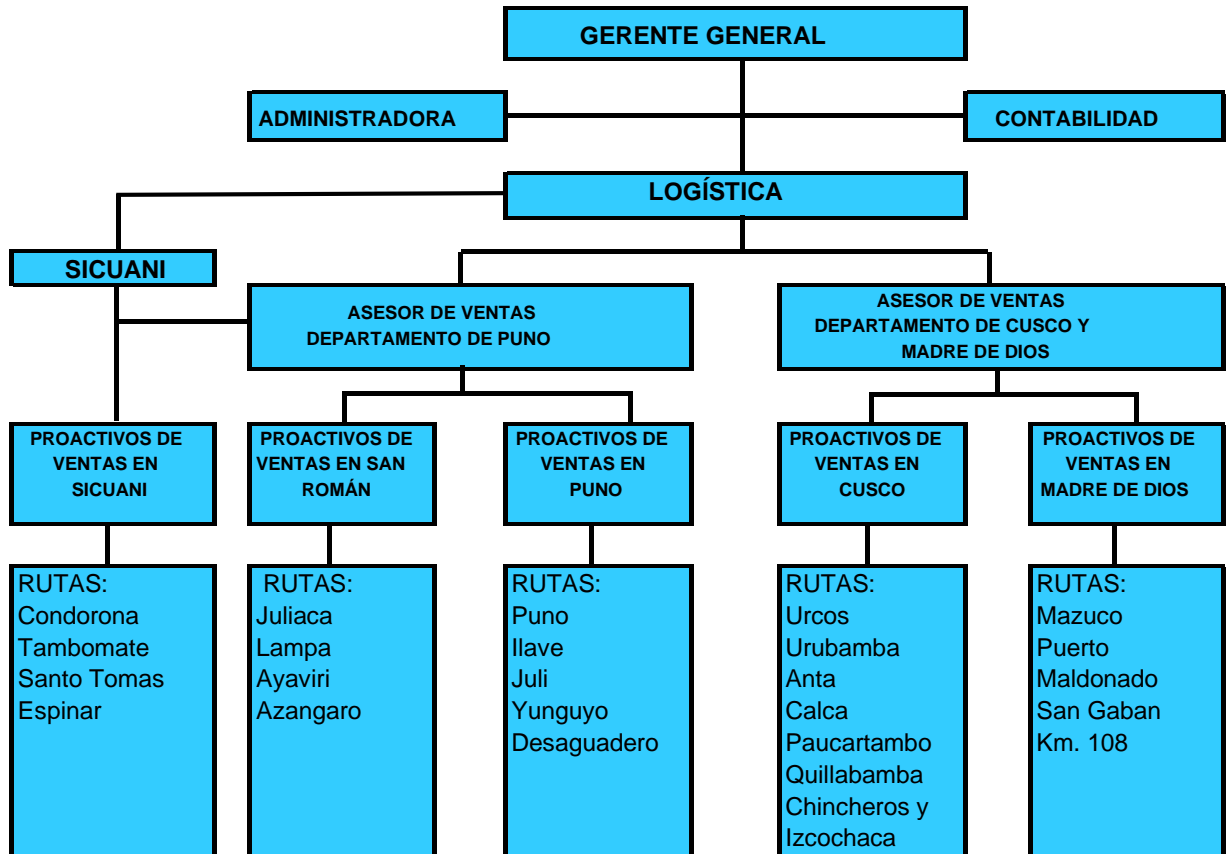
GERENTE GENERAL

ADMINISTRADORA

CONTABILIDAD

LOGÍSTICA

SICUANI

ASESOR DE VENTAS DEPARTAMENTO DE PUNO

ASESOR DE VENTAS DEPARTAMENTO DE CUSCO Y MADRE DE DIOS

PROACTIVOS DE VENTAS EN SICUANI

PROACTIVOS DE VENTAS EN SAN ROMÁN

PROACTIVOS DE VENTAS EN PUNO

PROACTIVOS DE VENTAS EN CUSCO

PROACTIVOS DE VENTAS EN MADRE DE DIOS

RUTAS:
Condorona
Tambomate
Santo Tomas
Espinar

RUTAS:
Juliaca
Lampa
Ayaviri
Azangaro

RUTAS:
Puno
Ilave
Juli
Yunguyo
Desaguadero

RUTAS:
Urcos
Urubamba
Anta
Calca
Paucartambo
Quillabamba
Chincheros y
Izcochaca

RUTAS:
Mazuco
Puerto
Maldonado
San Gaban
Km. 108